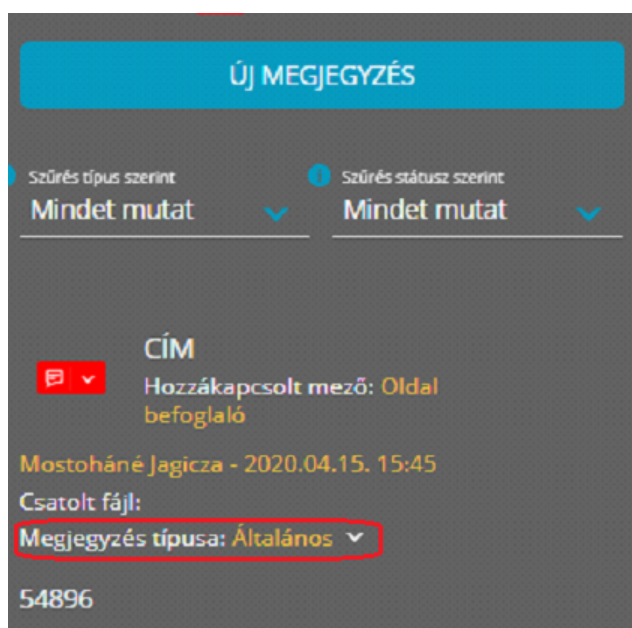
ÚJ MEGJEGYZÉS

Szűrés típus szerint
Mindet mutat

Szűrés státusz szerint
Mindet mutat

CÍM
Hozzákapcsolt mező: Oldal befoglaló

Mostoháné Jagicza - 2020.04.15. 15:45
Csatolt fájl:
Megjegyzés típusa: Általános

54896